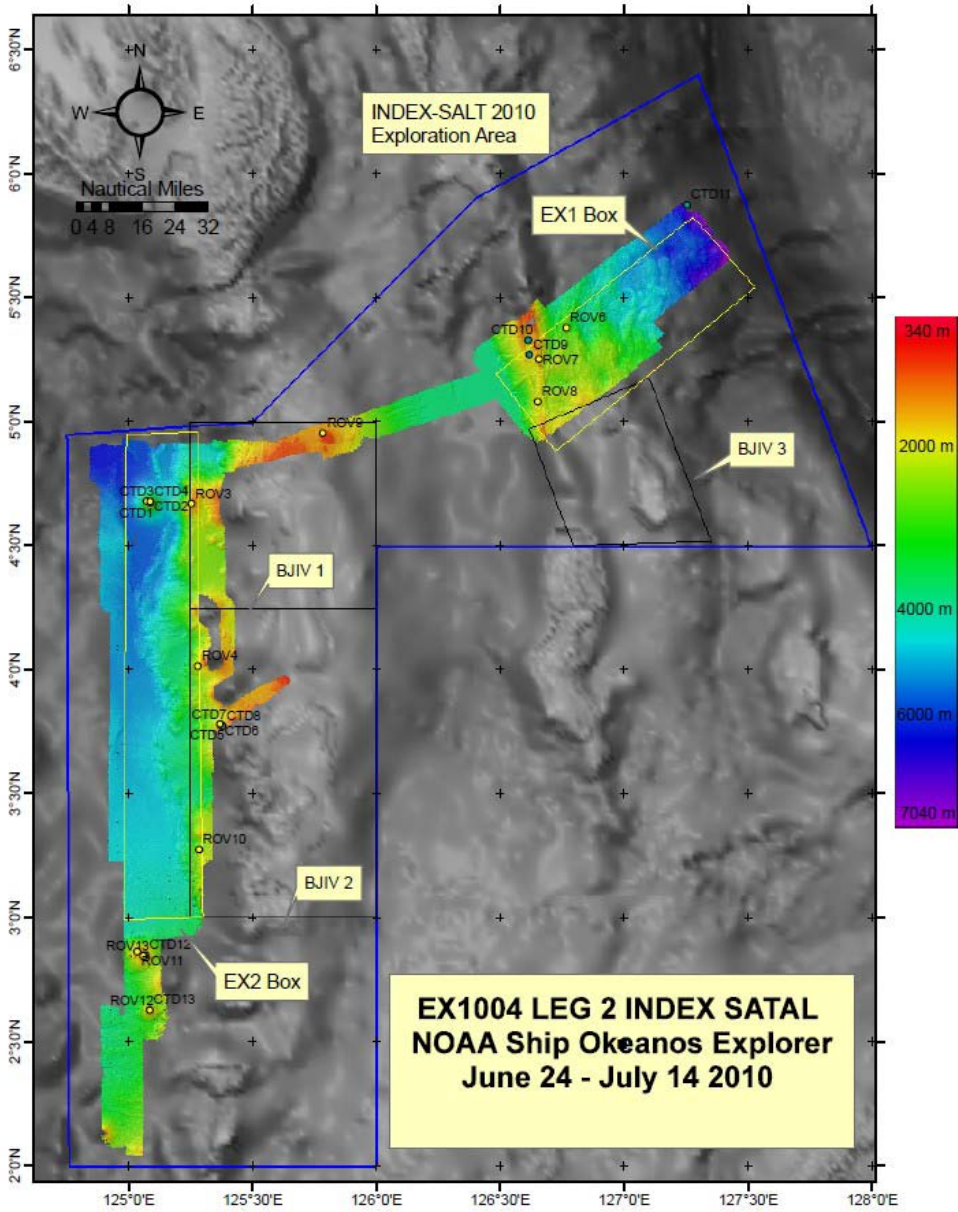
6°30'N

N
W
E
S

INDEX-SALT 2010
Exploration Area

6°0'N

Nautical Miles
0 4 8 16 24 32

CTD11

EX1 Box

5°30'N

CTD10
ROV6
CTD9
ROV7
ROV8

5°0'N

ROV9

BJIV 3

CTD3
CTD4
CTD2
ROV3
CTD1

4°30'N

BJIV 1

4°0'N

ROV4

CTD7
CTD8
CTD5
CTD6

3°30'N

ROV10

BJIV 2

3°0'N

ROV13
CTD12
ROV11

EX2 Box

ROV12
CTD13

2°30'N

2°0'N

EX1004 LEG 2 INDEX SATAL
NOAA Ship Okeanos Explorer
June 24 - July 14 2010

340 m
2000 m
4000 m
6000 m
7040 m

125°0'E
125°30'E
126°0'E
126°30'E
127°0'E
127°30'E
128°0'E